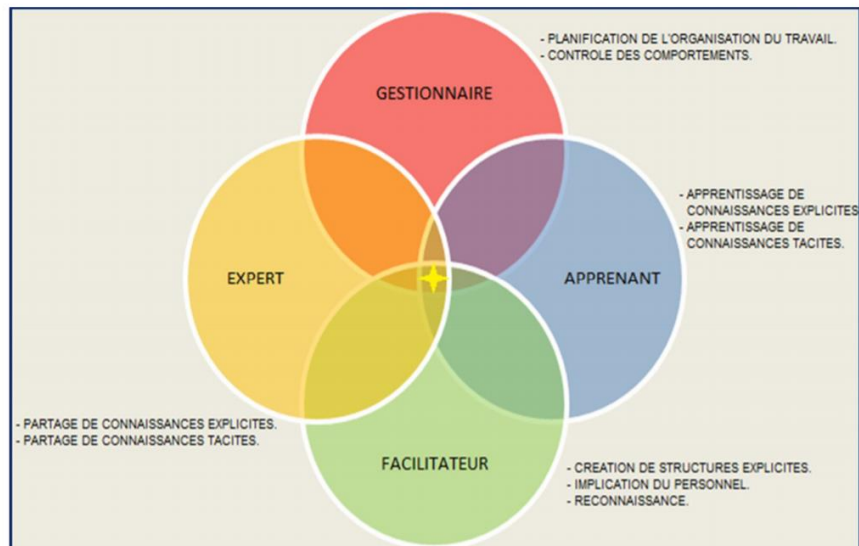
- PLANIFICATION DE L'ORGANISATION DU TRAVAIL.
- CONTROLE DES COMPORTEMENTS.

GESTIONNAIRE

- APPRENTISSAGE DE CONNAISSANCES EXPLICITES
- APPRENTISSAGE DE CONNAISSANCES TACITES.

EXPERT

APPRENANT

- PARTAGE DE CONNAISSANCES EXPLICITES.
- PARTAGE DE CONNAISSANCES TACITES.

FACILITATEUR

- CREATION DE STRUCTURES EXPLICITES.
- IMPLICATION DU PERSONNEL.
- RECONNAISSANCE.